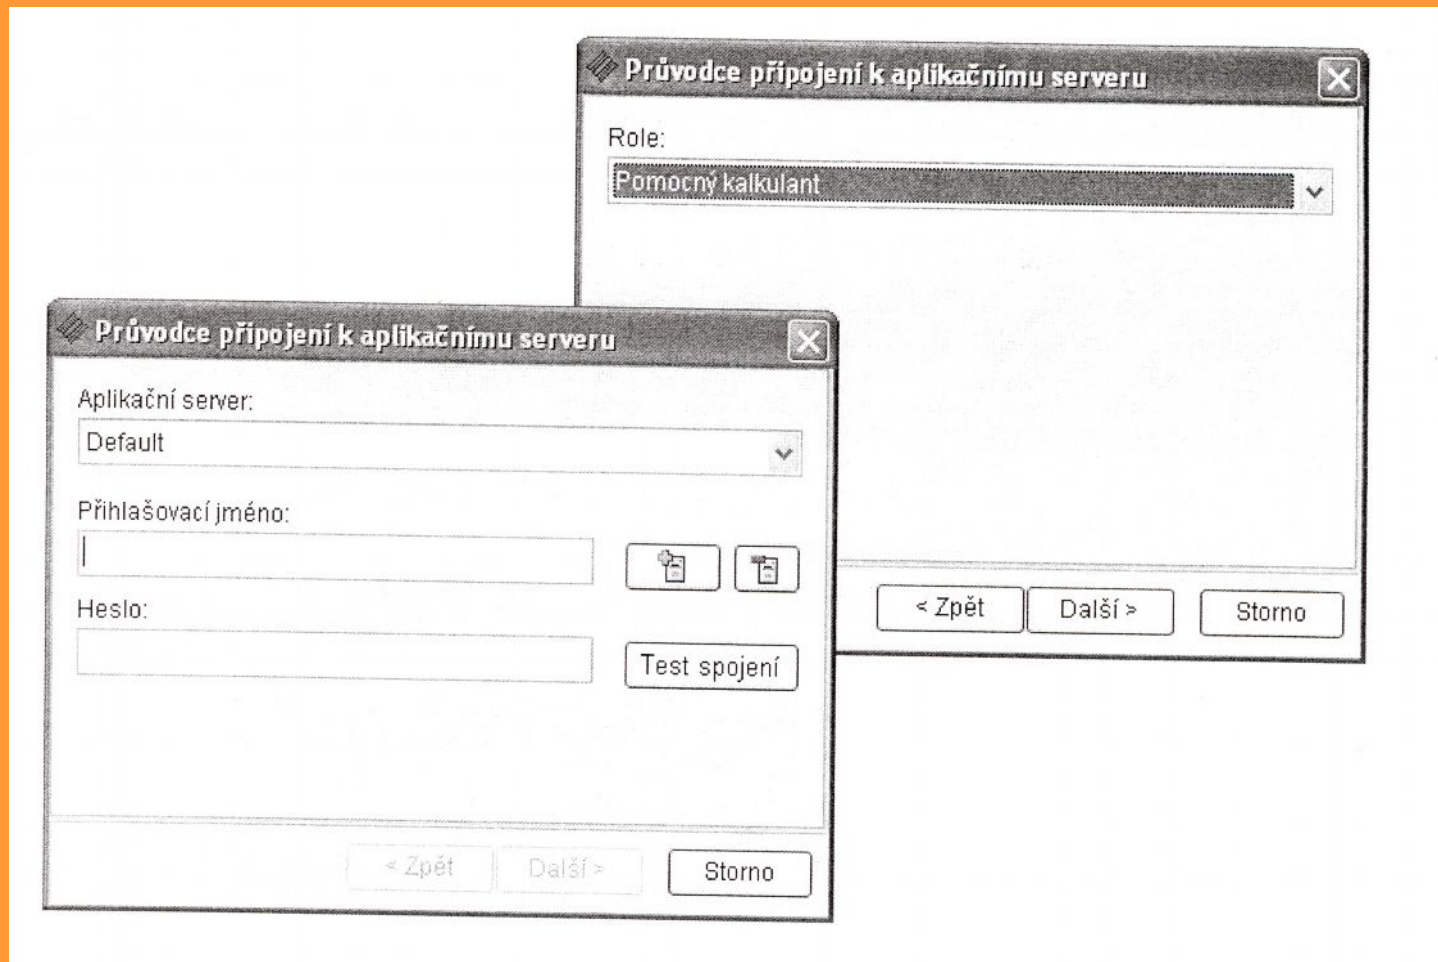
Průvodce připojení k aplikačnímu serveru

Role:

Pomocný kalkulant

< Zpět

Další >

Storno

Průvodce připojení k aplikačnímu serveru

Aplikační server:

Default

Přihlašovací jméno:

Heslo:

Test spojení

< Zpět

Další >

Storno